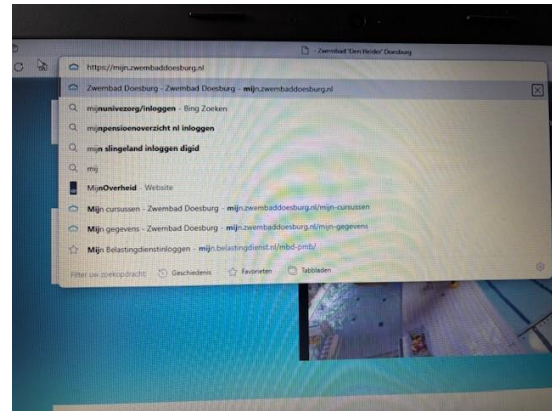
- Zwembad 'Den Heider' Doesburg

https://mijn.zwembaddoesburg.nl

Zwembad Doesburg - Zwembad Doesburg - mijn.zwembaddoesburg.nl

mijnunivezorg/inloggen - Bing Zoeken

mijnpensioenoverzicht nl inloggen

mijn slingeland inloggen digid

mij

MijnOverheid - Website

Mijn cursussen - Zwembad Doesburg - mijn.zwembaddoesburg.nl/mijn-cursussen

Mijn gegevens - Zwembad Doesburg - mijn.zwembaddoesburg.nl/mijn-gegevens

Mijn Belastingdienstinloggen - mijn.belastingdienst.nl/mbd-pmb/

Filter uw zoekopdracht: Geschiedenis Favorieten Tabbladen